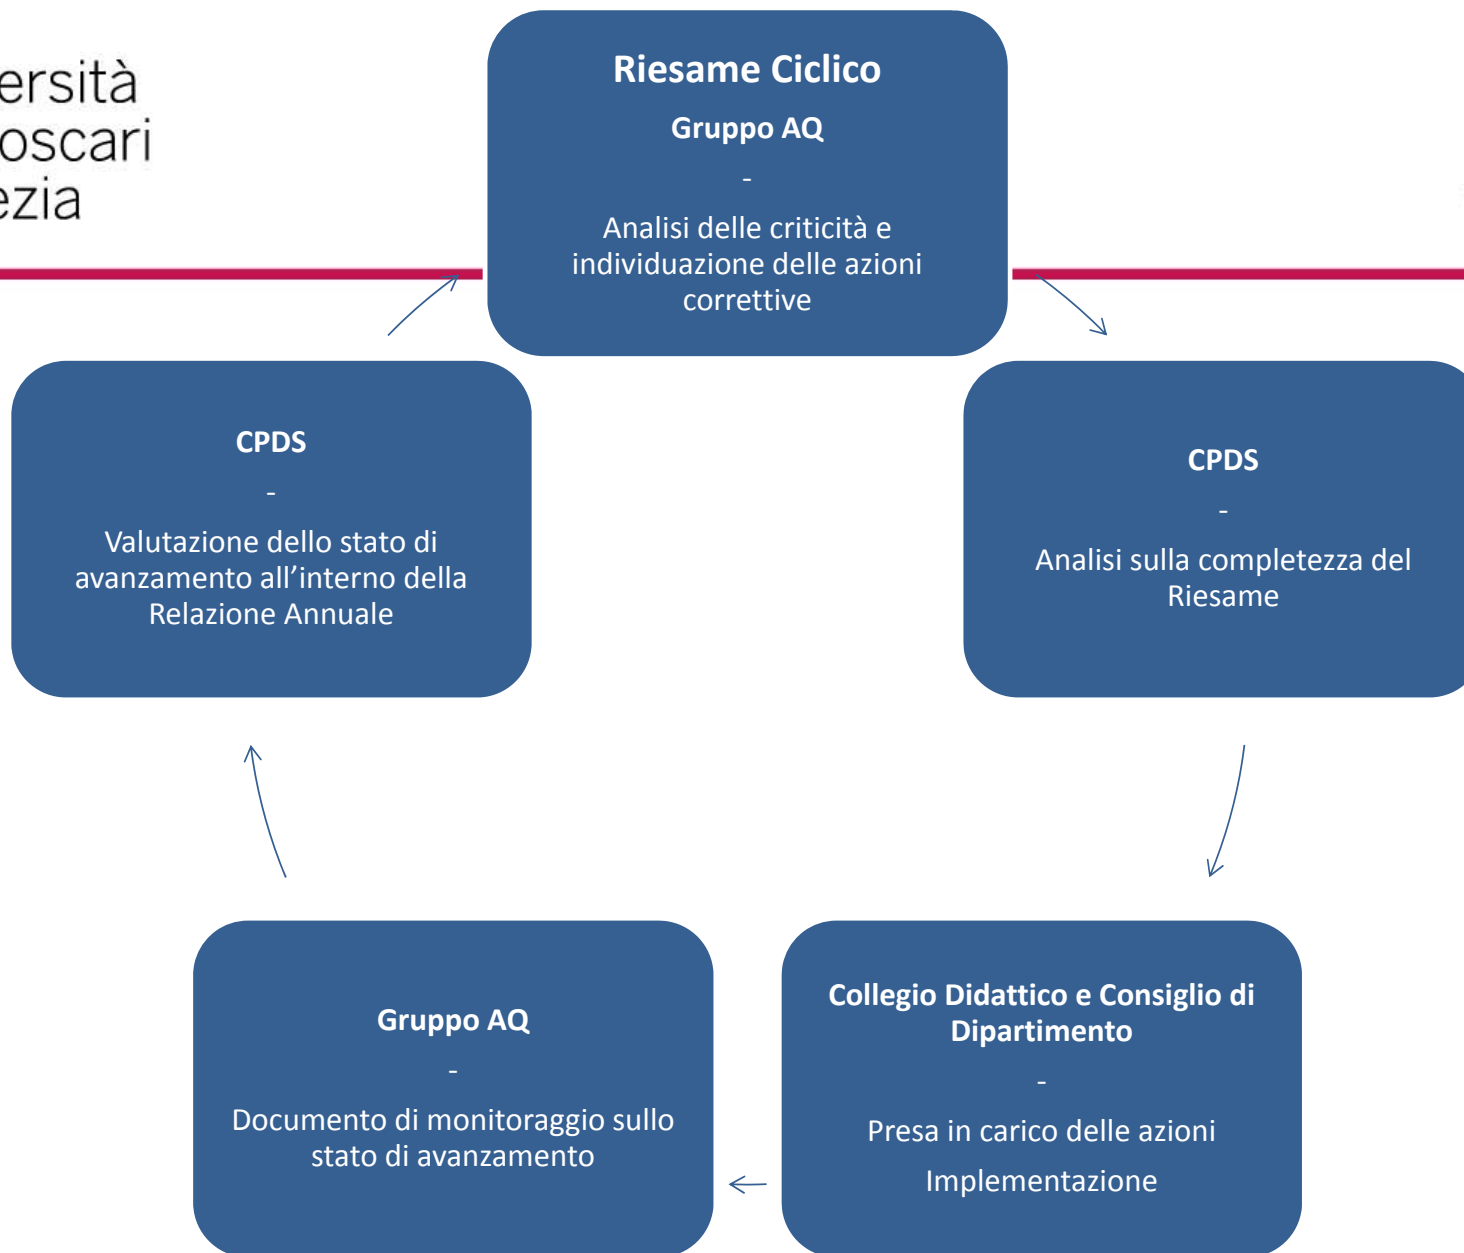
ersità
oscari
ezia

Riesame Ciclico

Gruppo AQ

-

Analisi delle criticità e individuazione delle azioni correttive

CPDS

-

Analisi sulla completezza del Riesame

Collegio Didattico e Consiglio di Dipartimento

-

Presa in carico delle azioni

Implementazione

Gruppo AQ

-

Documento di monitoraggio sullo stato di avanzamento

CPDS

-

Valutazione dello stato di avanzamento all'interno della Relazione Annuale